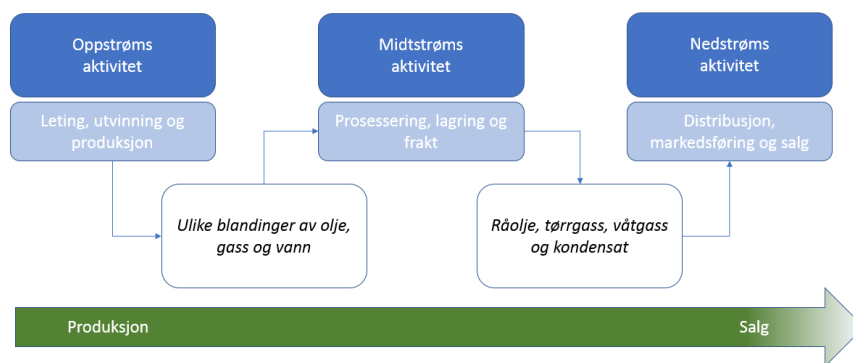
Oppstrøms aktivitet

Leting, utvinning og produksjon

Ulike blandinger av olje, gass og vann

Midtstrøms aktivitet

Prosessering, lagring og frakt

Råolje, tørrgass, våtgass og kondensat

Nedstrøms aktivitet

Distribusjon, markedsføring og salg

Produksjon

Salg